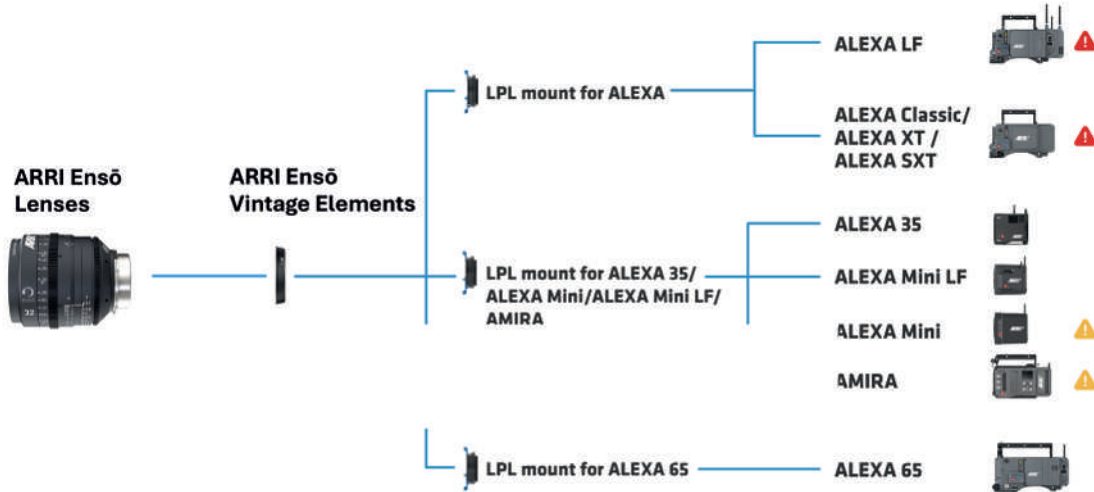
ARRI Ensō Lenses

ARRI Ensō Vintage Elements

LPL mount for ALEXA

ALEXA LF

ALEXA Classic/ ALEXA XT / ALEXA SXT

LPL mount for ALEXA 35/ ALEXA Mini/ALEXA Mini LF/ AMIRA

ALEXA 35

ALEXA Mini LF

ALEXA Mini

AMIRA

LPL mount for ALEXA 65

ALEXA 65